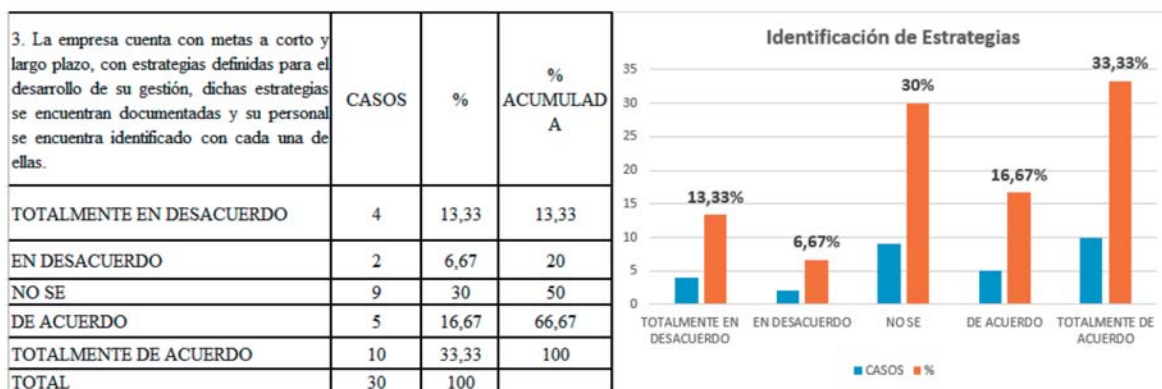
| 3. La empresa cuenta con metas a corto y largo plazo, con estrategias definidas para el desarrollo de su gestión, dichas estrategias se encuentran documentadas y su personal se encuentra identificado con cada una de ellas. | CASOS | % | % ACUMULADA |
|---|---|---|---|
| TOTALMENTE EN DESACUERDO | 4 | 13,33 | 13,33 |
| EN DESACUERDO | 2 | 6,67 | 20 |
| NO SE | 9 | 30 | 50 |
| DE ACUERDO | 5 | 16,67 | 66,67 |
| TOTALMENTE DE ACUERDO | 10 | 33,33 | 100 |
| TOTAL | 30 | 100 | |

Identificación de Estrategias

35
30
25
20
15
10
5
0

13,33%
6,67%
30%
16,67%
33,33%

TOTALMENTE EN DESACUERDO
EN DESACUERDO
NO SE
DE ACUERDO
TOTALMENTE DE ACUERDO

CASOS %